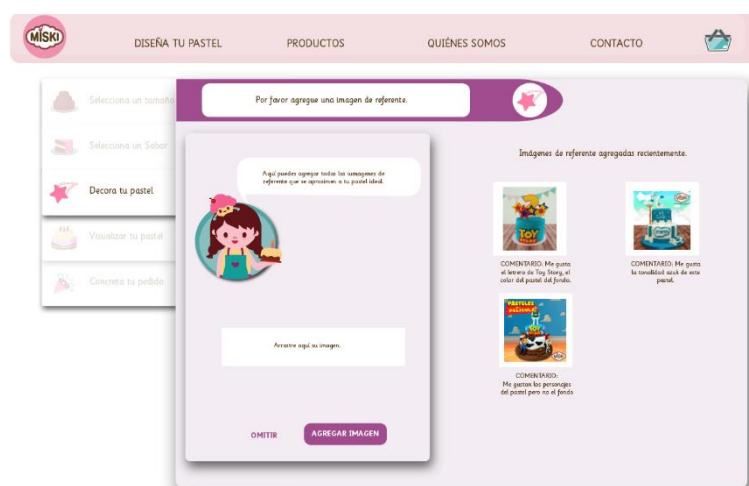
MISKI

DISEÑA TU PASTEL

PRODUCTOS

QUIÉNES SOMOS

CONTACTO

Selecciona un tamaño

Selecciona un Sabor

Decora tu pastel

Visualiza tu pastel

Concreta tu pedido

Por favor agregue una imagen de referente.

Aquí puedes agregar todas las imagenes de referente que se aproximen a tu pastel ideal.

Arrastre aquí su imagen.

OMITIR

AGREGAR IMAGEN

Imágenes de referente agregadas recientemente.

TOY

COMENTARIO: Me gusta el letrero de Toy Story, el color del pastel del fondo.

COMENTARIO: Me gusta la tonalidad azul de este pastel.

PASTELES

COMENTARIO: Me gustan los personajes del pastel pero no el fondo